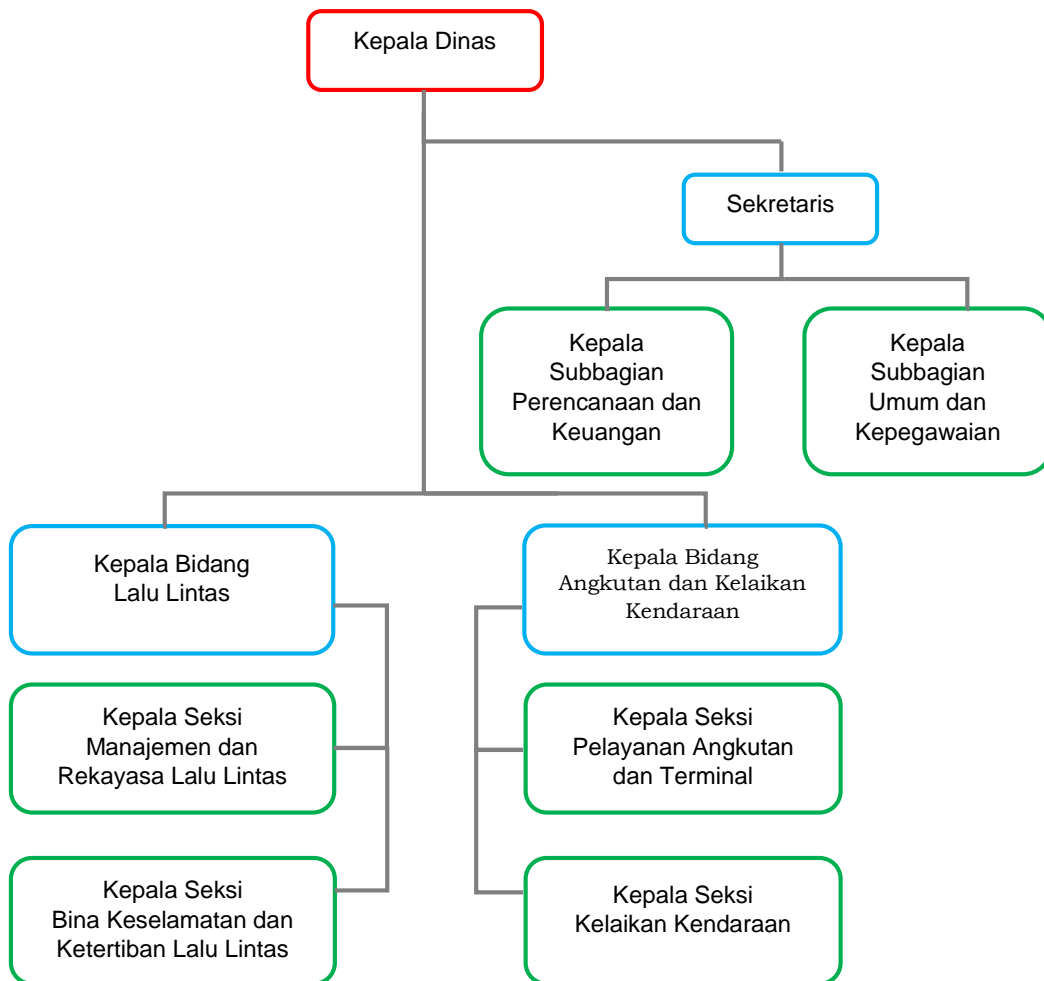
Kepala Dinas

Sekretaris

Kepala Subbagian Perencanaan dan Keuangan

Kepala Subbagian Umum dan Kepegawaian

Kepala Bidang Lalu Lintas

Kepala Seksi Manajemen dan Rekayasa Lalu Lintas

Kepala Seksi Bina Keselamatan dan Ketertiban Lalu Lintas

Kepala Bidang Angkutan dan Kelaikan Kendaraan

Kepala Seksi Pelayanan Angkutan dan Terminal

Kepala Seksi Kelaikan Kendaraan